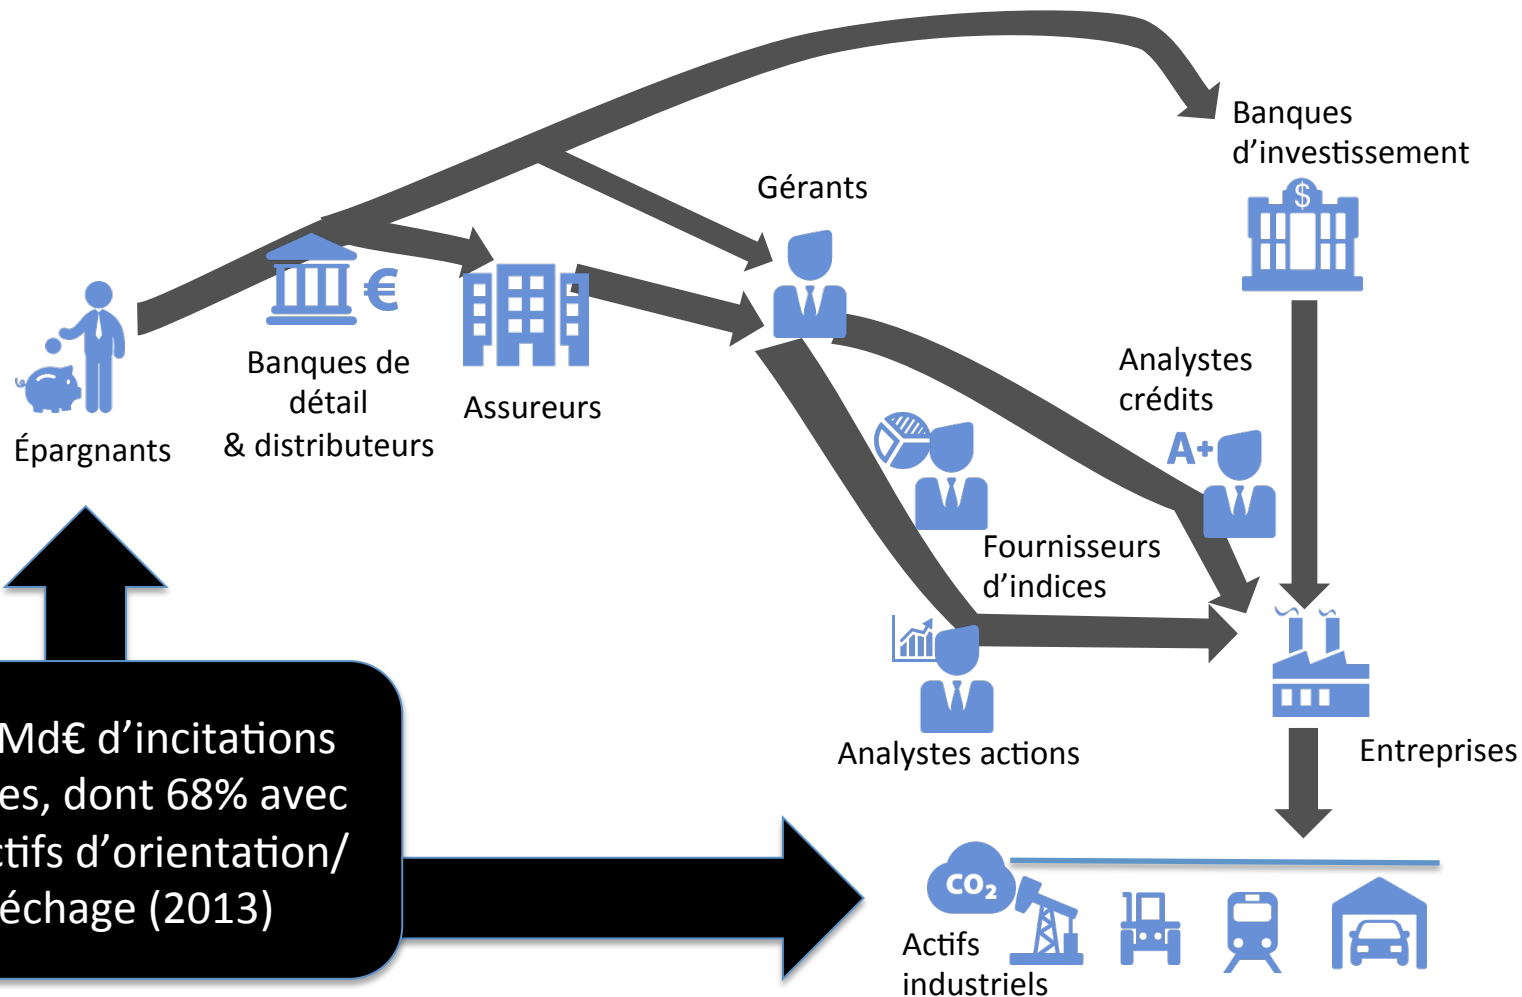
Banques d’investissement

Gérants

Banques de détail & distributeurs

Assureurs

Épargnants

Analystes crédits

A+

Fournisseurs d’indices

Analystes actions

Entreprises

Md€ d’incitations es, dont 68% avec tifs d’orientation/ échage (2013)

$CO_2$

Actifs industriels